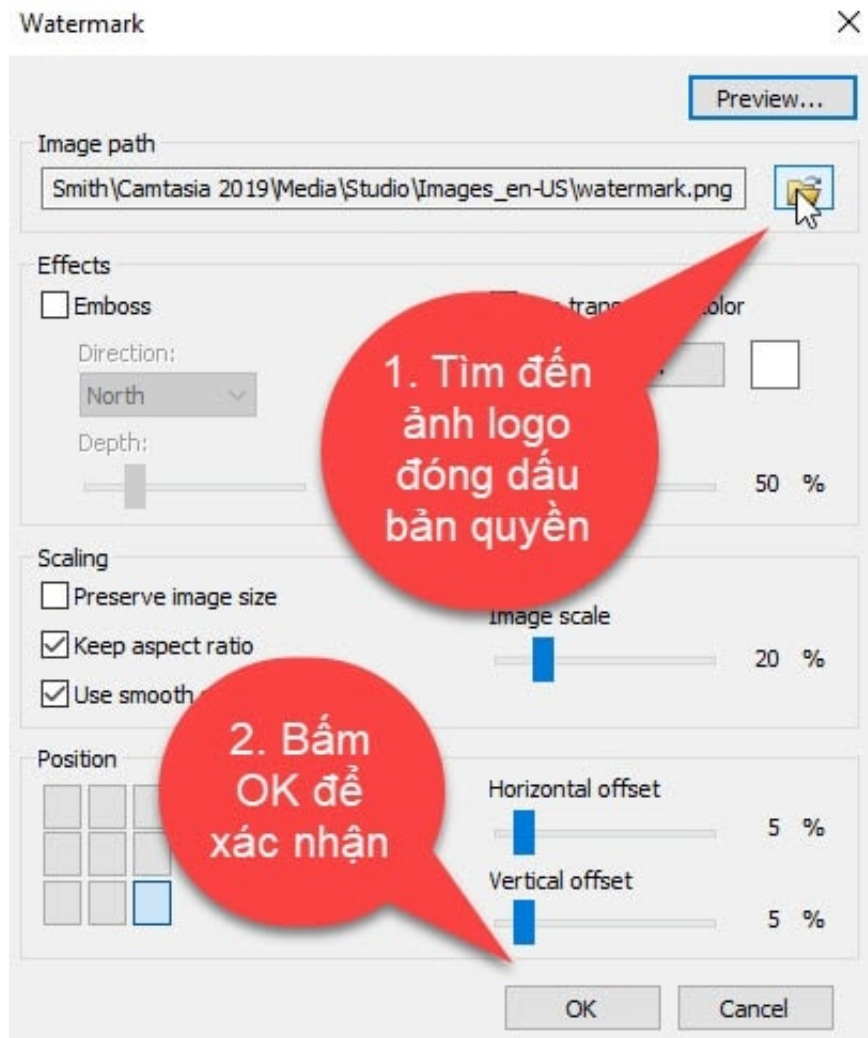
Watermark

×

Preview...

Image path

Smith\Camtasia 2019\Media\Studio\Images_en-US\watermark.png

Effects

Emboss

Direction:

North

Depth:

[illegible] trans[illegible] color

50 %

1. Tìm đến ảnh logo đóng dấu bản quyền

Scaling

Preserve image size

Keep aspect ratio

Use smooth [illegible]

Image scale

20 %

2. Bấm OK để xác nhận

Position

Horizontal offset

5 %

Vertical offset

5 %

OK

Cancel